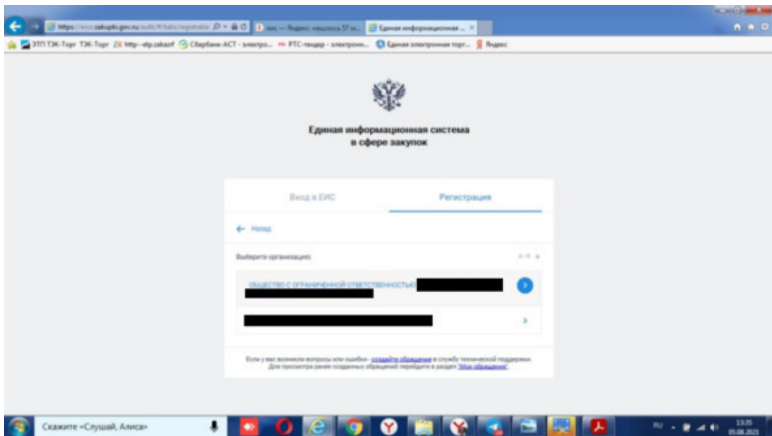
https://eis.zakupki.gov.ru/auth/#/lats/registratio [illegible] — Яндекс: нашлось 57 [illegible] Единая информационная ... ×

ЭТП ТЭК-Торг ТЭК-Торг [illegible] http--etp.zakazrf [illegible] Сбербанк-АСТ - электро... РТС-тендер - электрон... Единая электронная торг... Яндекс

Единая информационная система в сфере закупок

Вход в ЕИС

Регистрация

← Назад

Выберите организацию:

ОБЩЕСТВО С ОГРАНИЧЕННОЙ ОТВЕТСТВЕННОСТЬЮ

Если у вас возникли вопросы или ошибка - создайте обращение в службу технической поддержки. Для просмотра ранее созданных обращений перейдите в раздел "Мои обращения".

Скажите «Слушай, Алиса»

RU 13:35 05.08.2021